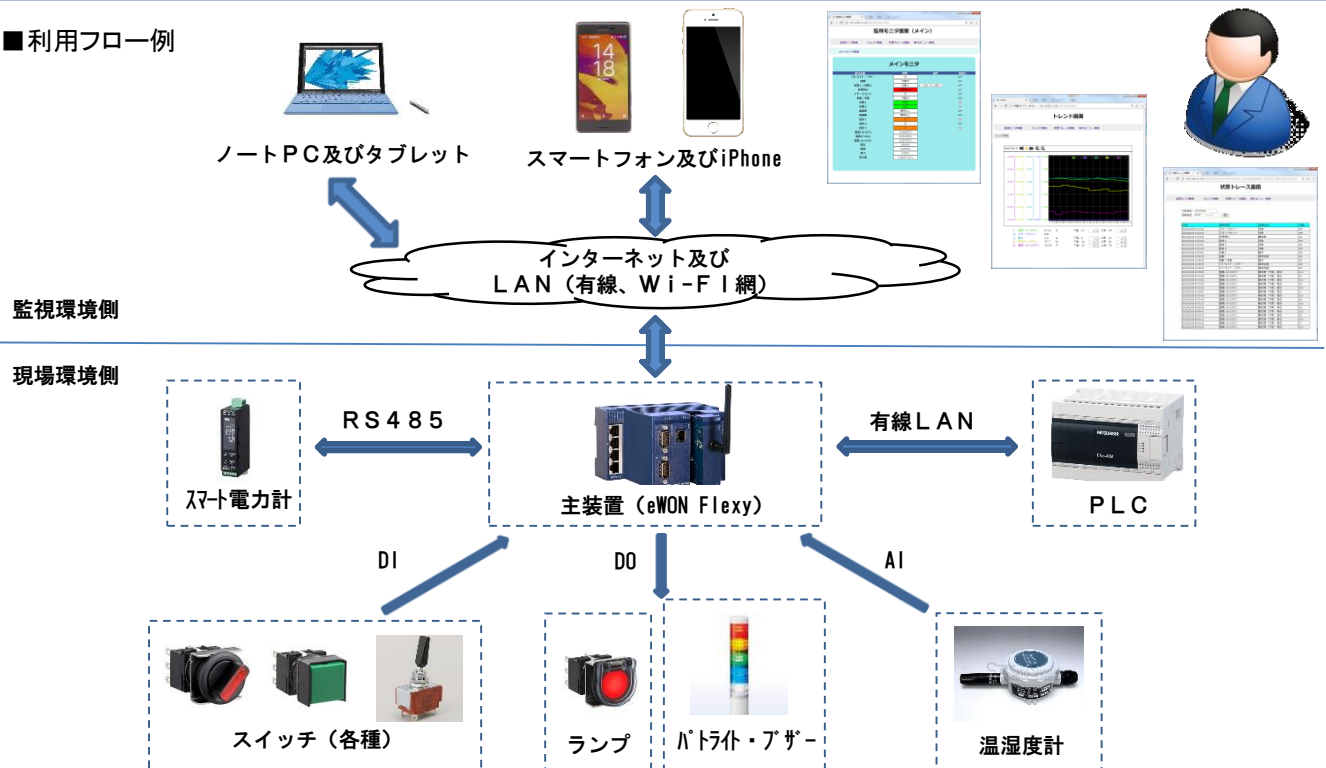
■利用フロー例

ノートＰＣ及びタブレット

スマートフォン及びiPhone

インターネット及び
ＬＡＮ（有線、Ｗｉ-ＦＩ網）

監視環境側

現場環境側

ＲＳ４８５

有線ＬＡＮ

ｽﾏｰﾄ電力計

主装置（eWON Flexy）

ＰＬＣ

DI

DO

AI

スイッチ（各種）

ランプ

ﾊﾟﾄﾗｲﾄ・ﾌﾞｻﾞｰ

温湿度計